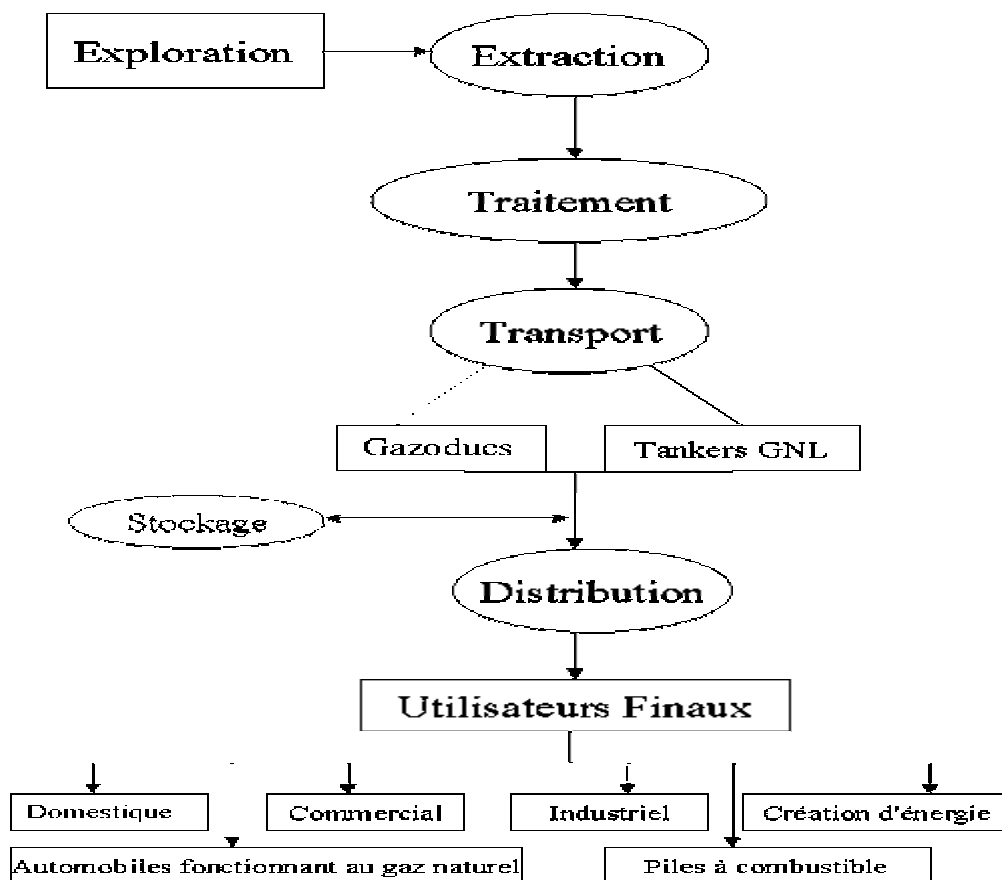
Exploration

Extraction

Traitement

Transport

Gazoducs

Tankers GNL

Stockage

Distribution

Utilisateurs Finaux

Domestique

Commercial

Industriel

Création d'énergie

Automobiles fonctionnant au gaz naturel

Piles à combustible